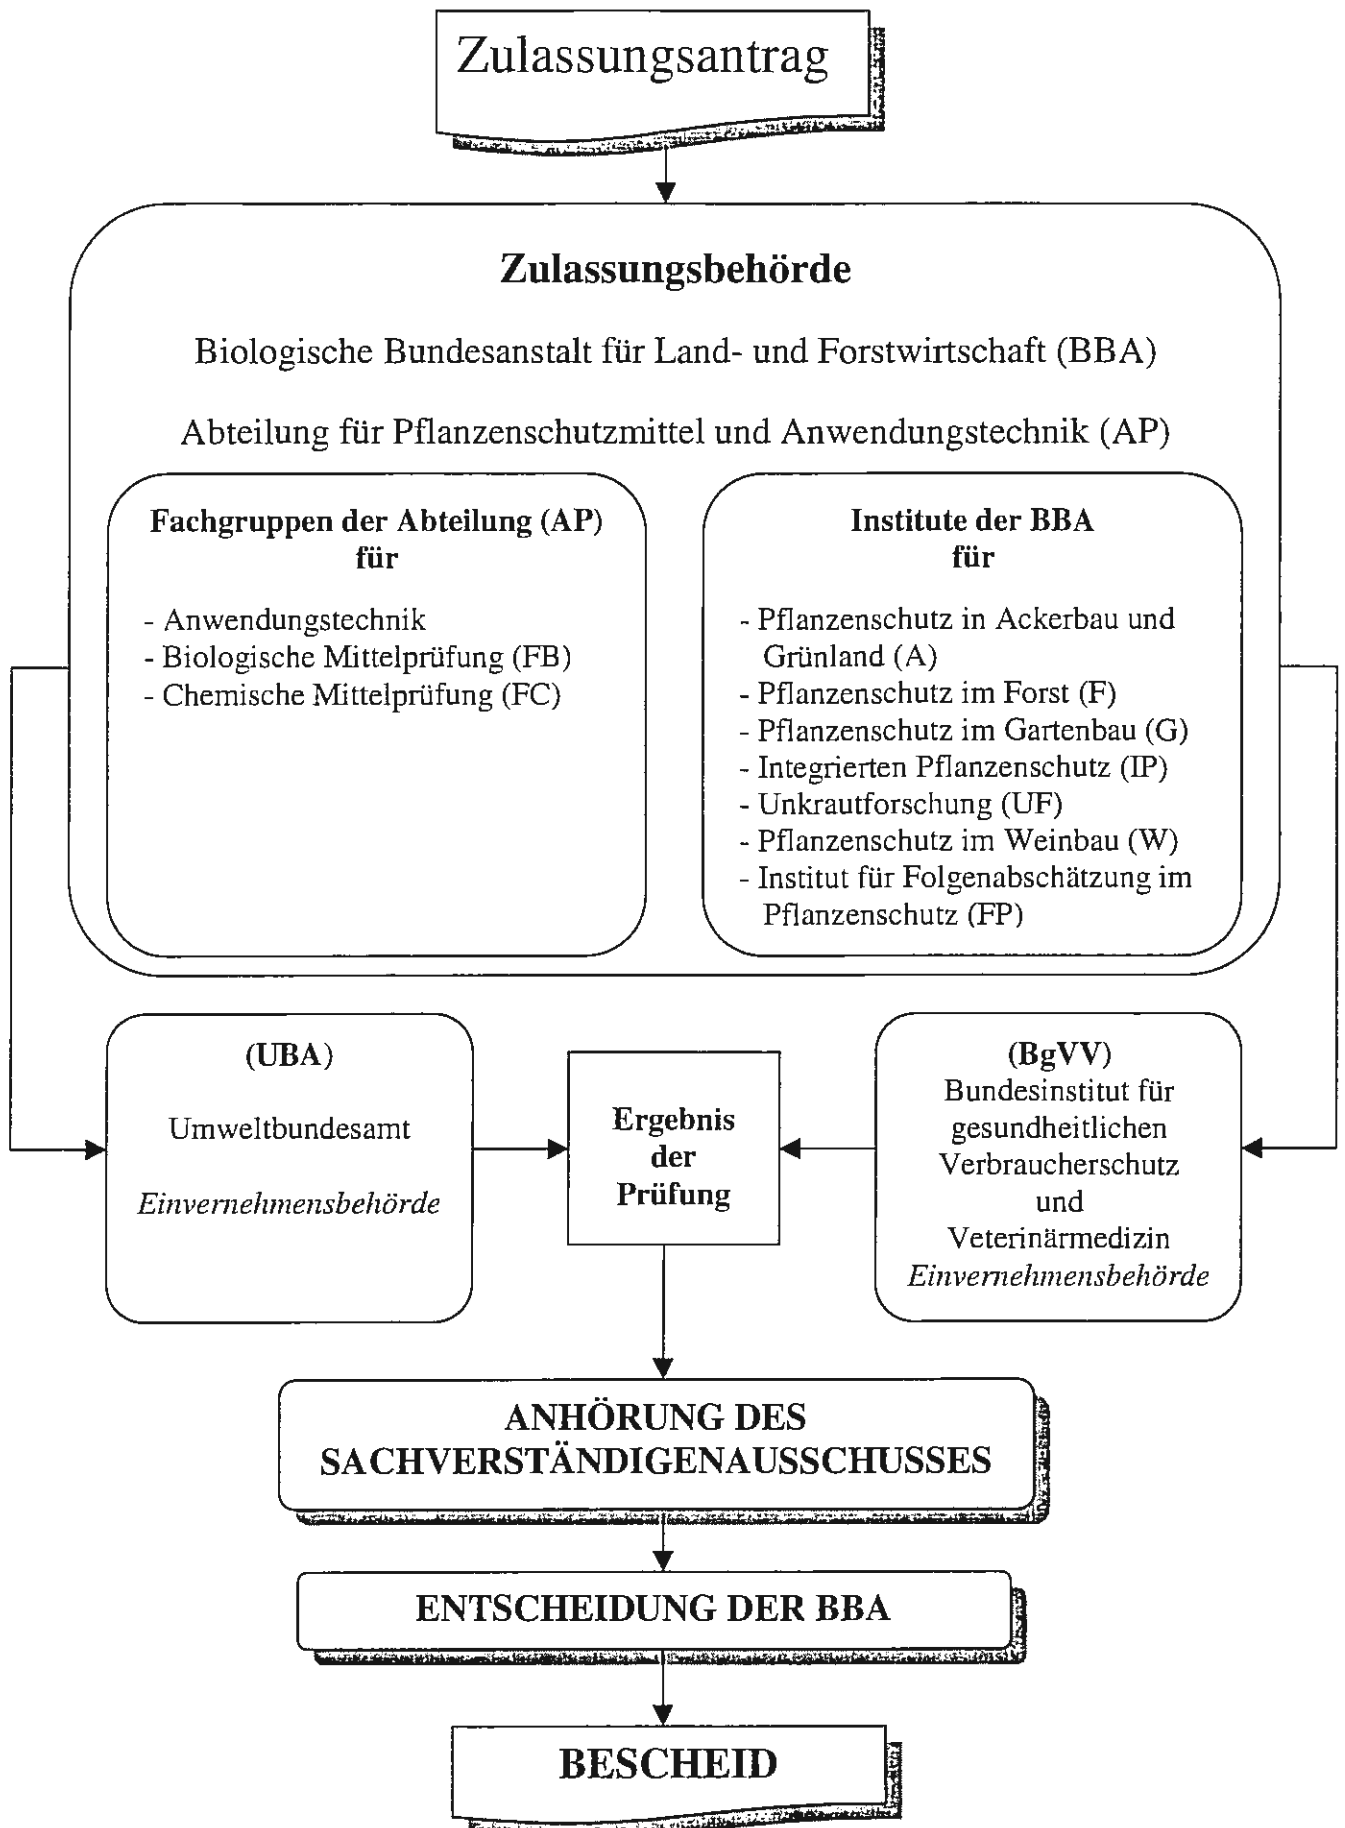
Zulassungsantrag

Zulassungsbehörde

Biologische Bundesanstalt für Land- und Forstwirtschaft (BBA)

Abteilung für Pflanzenschutzmittel und Anwendungstechnik (AP)

Fachgruppen der Abteilung (AP) für

- Anwendungstechnik
- Biologische Mittelprüfung (FB)
- Chemische Mittelprüfung (FC)

Institute der BBA für

- Pflanzenschutz in Ackerbau und Grünland (A)
- Pflanzenschutz im Forst (F)
- Pflanzenschutz im Gartenbau (G)
- Integrierten Pflanzenschutz (IP)
- Unkrautforschung (UF)
- Pflanzenschutz im Weinbau (W)
- Institut für Folgenabschätzung im Pflanzenschutz (FP)

(UBA)

Umweltbundesamt

Einvernehmensbehörde

Ergebnis der Prüfung

(BgVV)
Bundesinstitut für gesundheitlichen Verbraucherschutz und Veterinärmedizin
Einvernehmensbehörde

ANHÖRUNG DES SACHVERSTÄNDIGENAUSSCHUSSES

ENTSCHEIDUNG DER BBA

BESCHEID